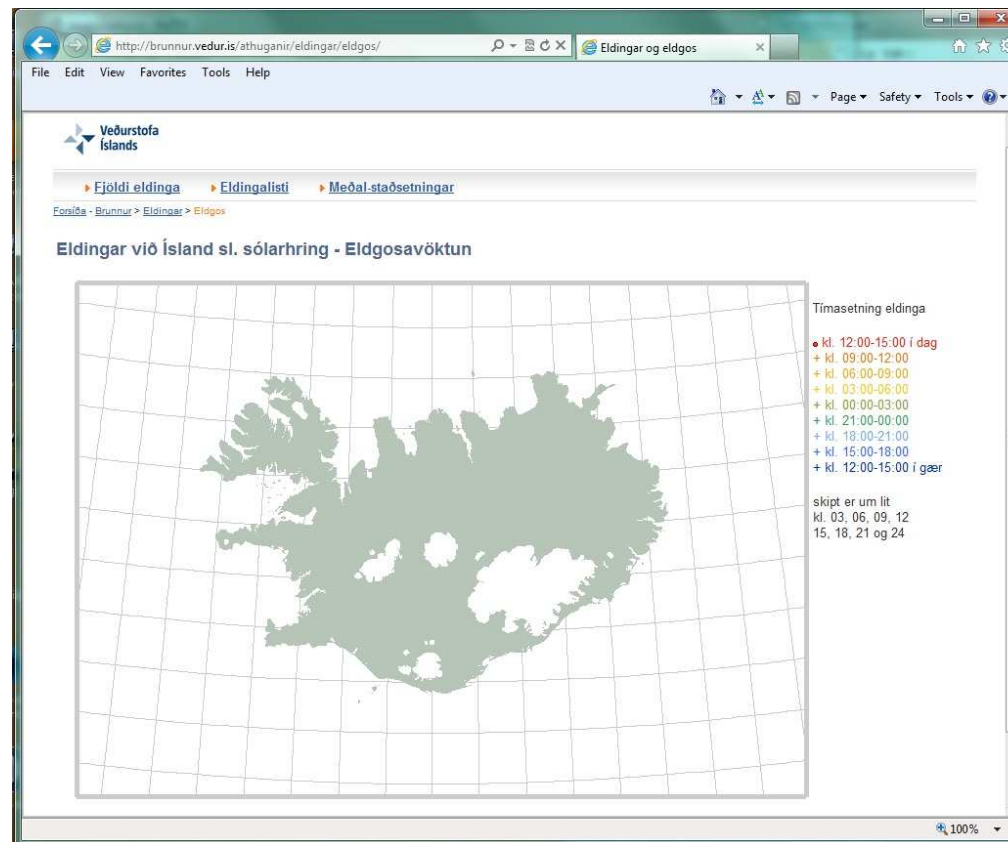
http://brunnur.vedur.is/athuganir/eldingar/eldgos/

Eldingar og eldgos

File Edit View Favorites Tools Help

Page ▾ Safety ▾ Tools ▾

Veðurstofa Íslands

Fjöldi eldinga · Eldingalisti · Meðal-staðsetningar

Forsíða - Brunnur > Eldingar > Eldgos

Eldingar við Ísland sl. sólarhring - Eldgosavöktun

Tímasetning eldinga

• kl. 12:00-15:00 í dag
+ kl. 09:00-12:00
+ kl. 06:00-09:00
+ kl. 03:00-06:00
+ kl. 00:00-03:00
+ kl. 21:00-00:00
+ kl. 18:00-21:00
+ kl. 15:00-18:00
+ kl. 12:00-15:00 í gær

skipt er um lit
kl. 03, 06, 09, 12
15, 18, 21 og 24

100%